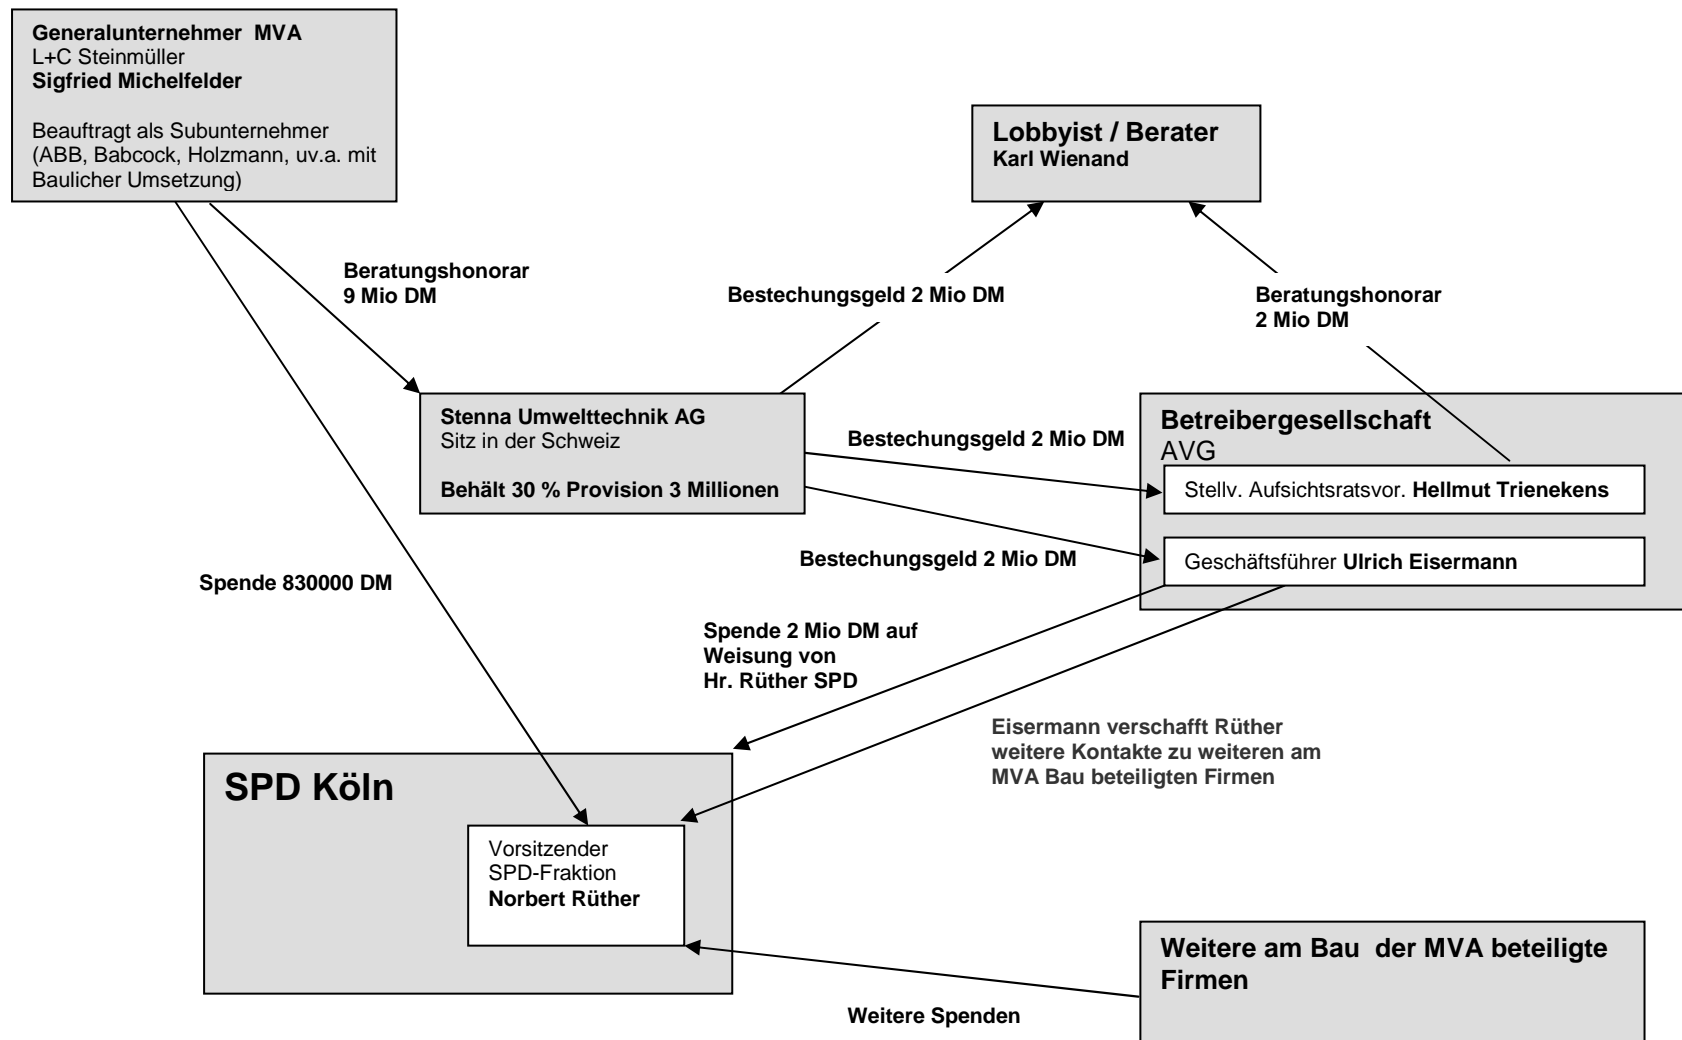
Generalunternehmer MVA
L+C Steinmüller
Sigfried Michelfelder

Beauftragt als Subunternehmer (ABB, Babcock, Holzmann, uv.a. mit Baulicher Umsetzung)

Lobbyist / Berater
Karl Wienand

Beratungshonorar
9 Mio DM

Bestechungsgeld 2 Mio DM

Beratungshonorar
2 Mio DM

Stenna Umwelttechnik AG
Sitz in der Schweiz

Behält 30 % Provision 3 Millionen

Bestechungsgeld 2 Mio DM

Betreibergesellschaft
AVG

Stellv. Aufsichtsratsvor. Hellmut Trienekens

Geschäftsführer Ulrich Eisermann

Bestechungsgeld 2 Mio DM

Spende 830000 DM

Spende 2 Mio DM auf Weisung von Hr. Rüther SPD

Eisermann verschafft Rüther weitere Kontakte zu weiteren am MVA Bau beteiligten Firmen

SPD Köln

Vorsitzender
SPD-Fraktion
Norbert Rüther

Weitere am Bau der MVA beteiligte Firmen

Weitere Spenden